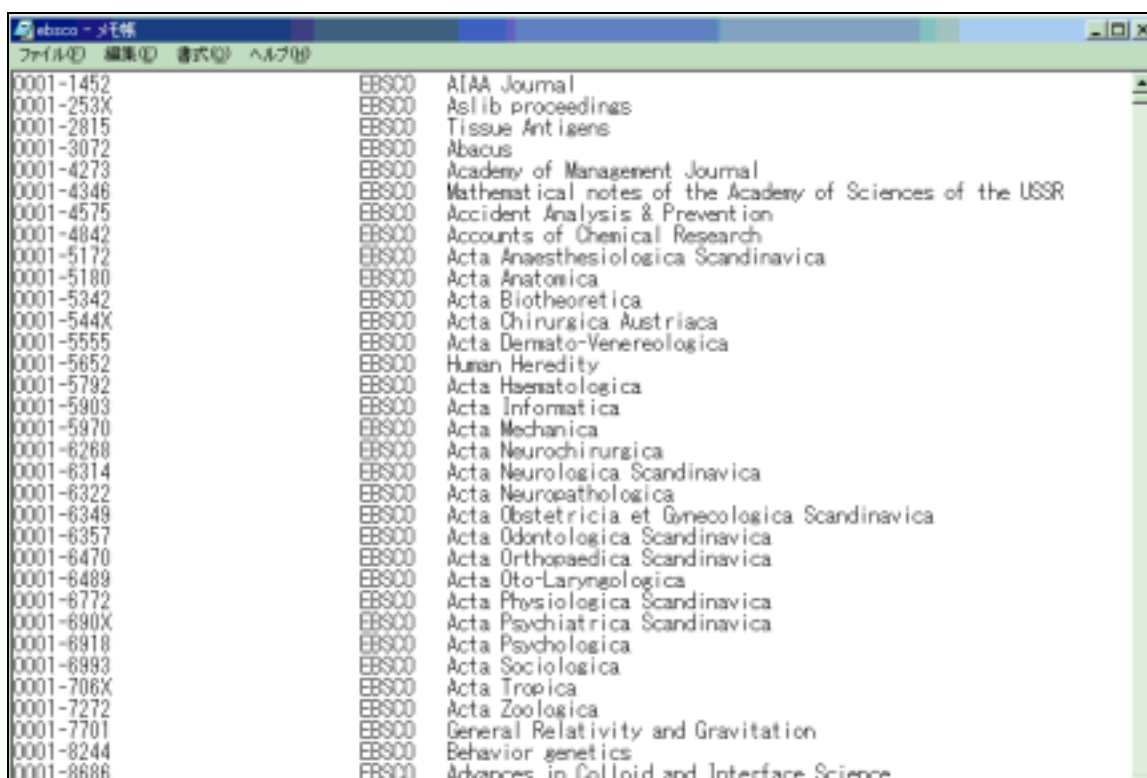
ebsco - メモ帳
ファイル(F) 編集(E) 書式(O) ヘルプ(H)

0001-1452 EBSCO AIAA Journal
0001-253X EBSCO Aslib proceedings
0001-2815 EBSCO Tissue Antigens
0001-3072 EBSCO Abacus
0001-4273 EBSCO Academy of Management Journal
0001-4346 EBSCO Mathematical notes of the Academy of Sciences of the USSR
0001-4575 EBSCO Accident Analysis & Prevention
0001-4842 EBSCO Accounts of Chemical Research
0001-5172 EBSCO Acta Anaesthesiologica Scandinavica
0001-5180 EBSCO Acta Anatomica
0001-5342 EBSCO Acta Biotheoretica
0001-544X EBSCO Acta Chirurgica Austriaca
0001-5555 EBSCO Acta Dermato-Venereologica
0001-5652 EBSCO Human Heredity
0001-5792 EBSCO Acta Haematologica
0001-5903 EBSCO Acta Informatica
0001-5970 EBSCO Acta Mechanica
0001-6268 EBSCO Acta Neurochirurgica
0001-6314 EBSCO Acta Neurologica Scandinavica
0001-6322 EBSCO Acta Neuropathologica
0001-6349 EBSCO Acta Obstetricia et Gynecologica Scandinavica
0001-6357 EBSCO Acta Odontologica Scandinavica
0001-6470 EBSCO Acta Orthopaedica Scandinavica
0001-6489 EBSCO Acta Oto-Laryngologica
0001-6772 EBSCO Acta Physiologica Scandinavica
0001-690X EBSCO Acta Psychiatrica Scandinavica
0001-6918 EBSCO Acta Psychologica
0001-6993 EBSCO Acta Sociologica
0001-706X EBSCO Acta Tropica
0001-7272 EBSCO Acta Zoologica
0001-7701 EBSCO General Relativity and Gravitation
0001-8244 EBSCO Behavior genetics
0001-8686 EBSCO Advances in Colloid and Interface Science